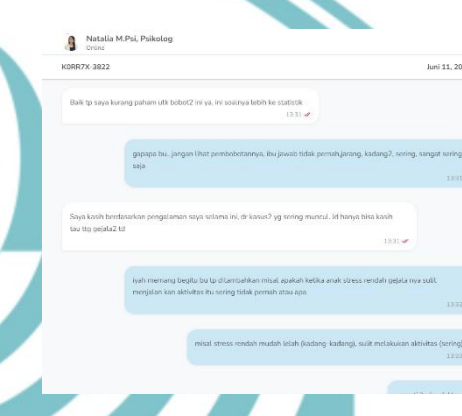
Natalia M.Psi, Psikolog
Online

K0RR7X-3822

Juni 11, 20

Baik tp saya kurang paham utk bobot2 ni ya, ini soalnya lebih ke statistik
13:31

gapapa bu.. jangan lihat pembobotannya, ibu jawab tidak pernah,jarang, kadang2, sering, sangat sering saja
13:31

Saya kasih berdasarkan pengalaman saya selama ini, dr kasus2 yg sering muncul.. Id hanya bisa kasih tau ttg gejala2 td
13:31

iyah memang begitu bu tp ditambahkan misal apakah ketika anak stress rendah gejala nya sulit menjalankan aktivitas itu sering tidak pernah atau apa
13:32

misal stress rendah mudah lelah (kadang-kadang), sulit melakukan aktivitas (sering)
13:33